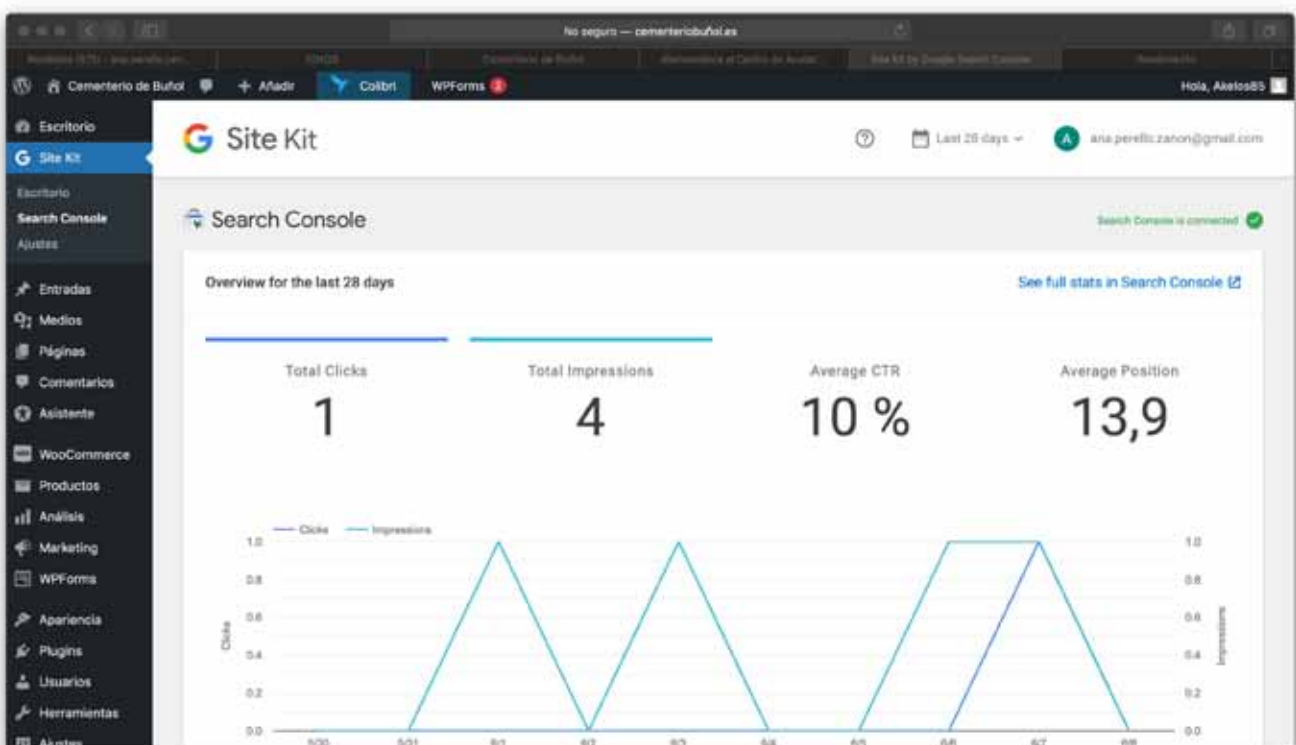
No seguro — cementeriobuñol.es

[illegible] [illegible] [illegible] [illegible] Site Kit by Google Search Console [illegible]

Cementerio de Buñol + Añadir Colibri WPForms 2 Hola, Akelos85

Escritorio
Site Kit
Escritorio
Search Console
Ajustes
Entradas
Medios
Páginas
Comentarios
Asistente
WooCommerce
Productos
Análisis
Marketing
WPForms
Apariencia
Plugins
Usuarios
Herramientas
Ajustes

G Site Kit

Last 28 days

ana.perello.zanon@gmail.com

Search Console

Search Console is connected

Overview for the last 28 days

See full stats in Search Console

| Total Clicks | Total Impressions | Average CTR | Average Position |
|---|---|---|---|
| 1 | 4 | 10 % | 13,9 |

Clicks Impressions

1.0
0.8
0.6
0.4
0.2
0.0

Clicks

Impressions

1.0
0.8
0.6
0.4
0.2
0.0

5/30 5/31 6/1 6/2 6/3 6/4 6/5 6/6 6/7 6/8